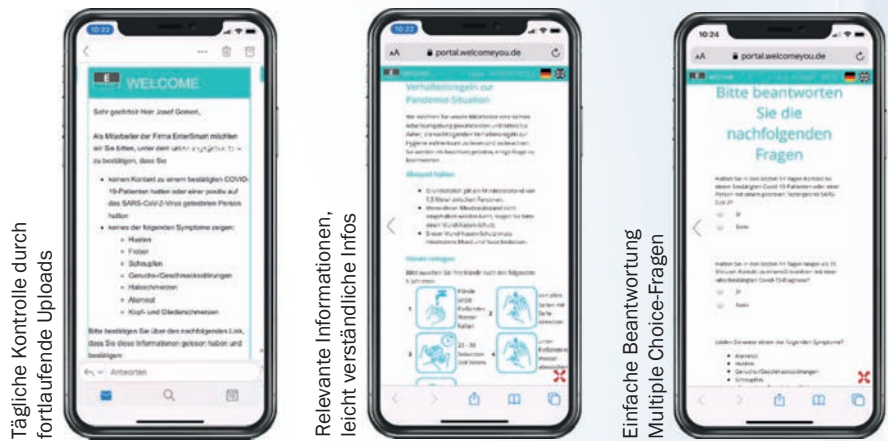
Tägliche Kontrolle durch fortlaufende Uploads

10:22

WELCOME

Sehr geehrter Herr Josef Gemert,

Als Mitarbeiter der Firma EnterSmart möchten wir Sie bitten, unter dem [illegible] zu bestätigen, dass Sie

- keinen Kontakt zu einem bestätigten COVID-19-Patienten hatten oder einer positiv auf das SARS-CoV-2-Virus getesteten Person hatten
- keines der folgenden Symptome zeigen:
  - Husten
  - Fieber
  - Schnupfen
  - Geruchs-/Geschmacksstörungen
  - Halsschmerzen
  - Atemnot
  - Kopf- und Gliederschmerzen

Bitte bestätigen Sie über den nachfolgenden Link, dass Sie diese Informationen gelesen haben und bestätigen

Antworten

Relevante Informationen, leicht verständliche Infos

10:22

AA portal.welcomeyou.de

Verhaltensregeln zur Pandemie-Situation

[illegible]

Abstand halten

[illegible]

Hände reinigen

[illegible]

Einfache Beantwortung Multiple Choice-Fragen

10:24

AA portal.welcomeyou.de

Bitte beantworten Sie die nachfolgenden Fragen

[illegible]

Ja

Nein

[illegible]

Ja

Nein

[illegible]

- Atemnot
- Husten
- Geruchs-/Geschmacksstörungen
- Schnupfen